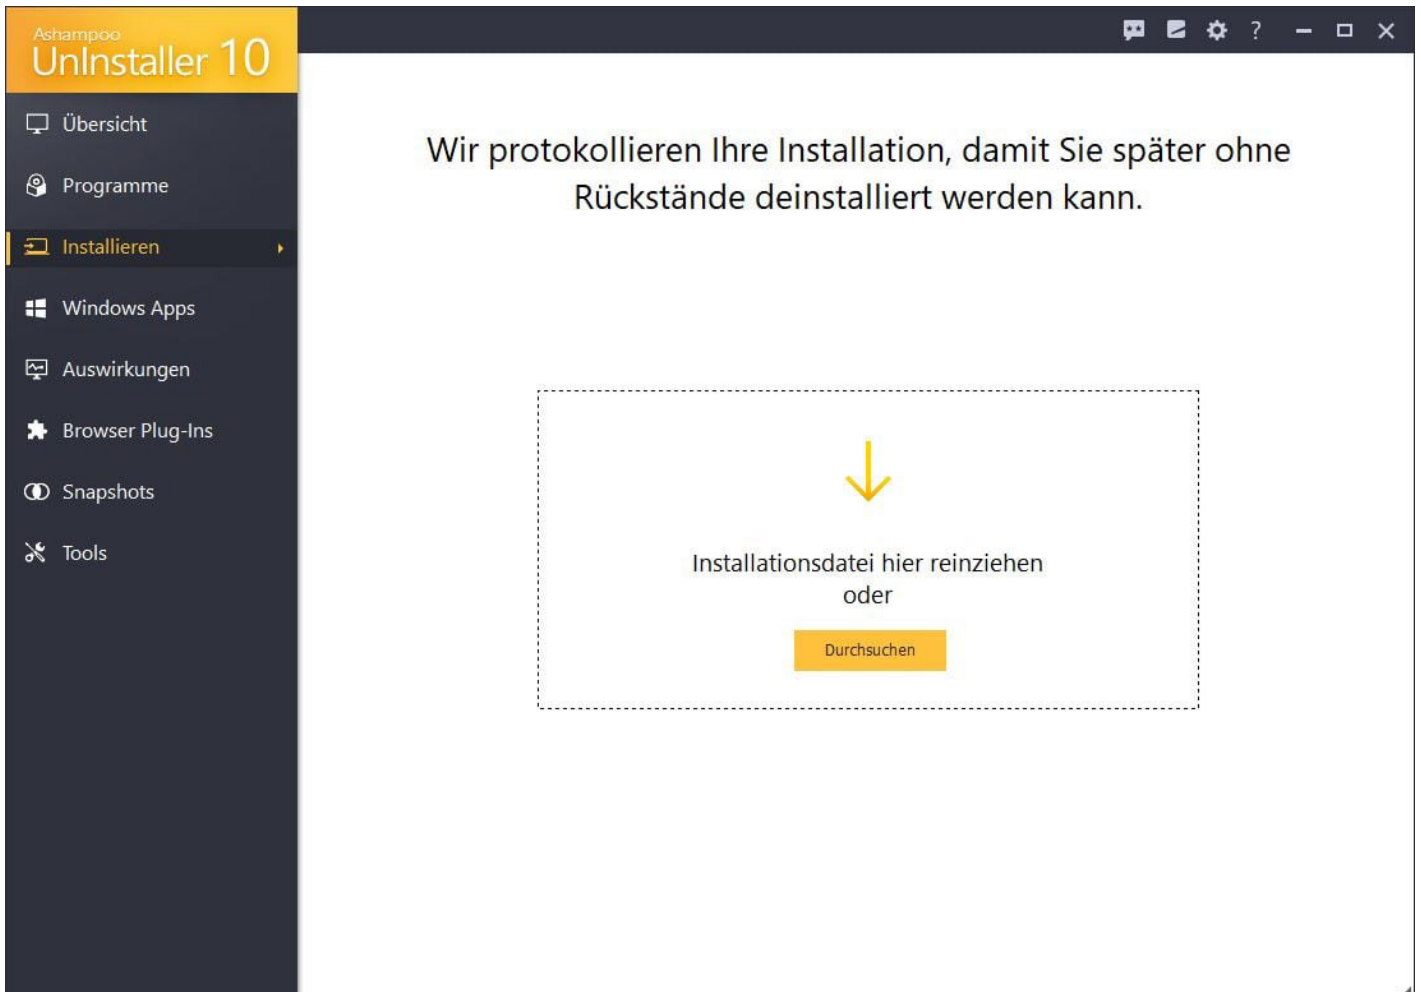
Ashampoo
UnInstaller 10

Übersicht

Programme

Installieren

Windows Apps

Auswirkungen

Browser Plug-Ins

Snapshots

Tools

?

Wir protokollieren Ihre Installation, damit Sie später ohne Rückstände deinstalliert werden kann.

Installationsdatei hier reinziehen
oder

Durchsuchen